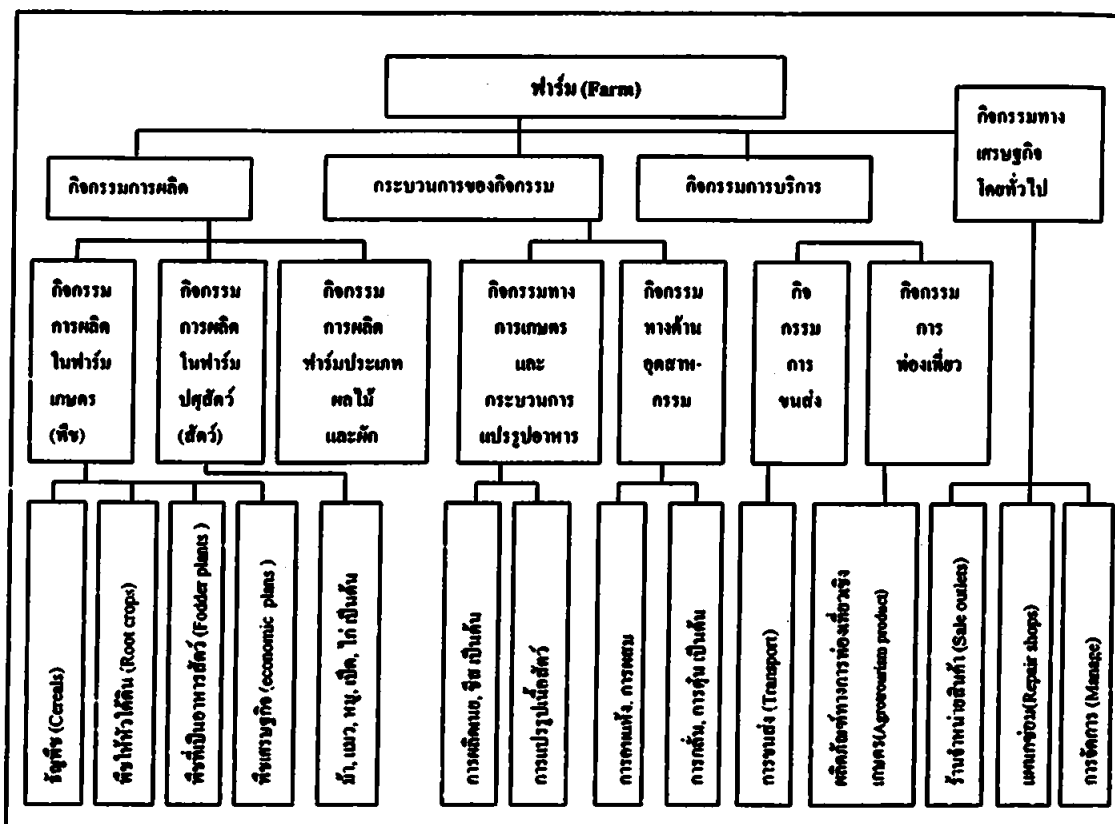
ฟาร์ม (Farm)

กิจกรรมการผลิต

กระบวนการของกิจกรรม

กิจกรรมการบริการ

กิจกรรมทางเศรษฐกิจโดยทั่วไป

กิจกรรมการผลิตในฟาร์มเกษตร (พืช)

กิจกรรมการผลิตในฟาร์มปศุสัตว์ (สัตว์)

กิจกรรมการผลิตฟาร์มประเภทผลไม้และผัก

กิจกรรมทางการเกษตรและกระบวนการแปรรูปอาหาร

กิจกรรมทางด้านอุตสาหกรรม

กิจกรรมการขนส่ง

กิจกรรมการท่องเที่ยว

ธัญพืช (Cereals)

พืชให้หัวใต้ดิน (Root crops)

พืชที่เป็นอาหารสัตว์ (Fodder plants)

พืชเศรษฐกิจ (economic plans)

ม้า, แมว, หมู, เป็ด, ไก่ เป็นต้น

การผลิตนม, ชีส เป็นต้น

การแปรรูปเนื้อสัตว์

การทอผ้า, การผสม

การกลั่น, การอุ่น เป็นต้น

การขนส่ง (Transport)

ผลิตภัณฑ์ทางการท่องเที่ยวเชิงเกษตร(Agrotourism product)

ร้านจำหน่ายสินค้า (Sale outlets)

แผนกซ่อม(Repair shops)

การจัดการ (Manage)